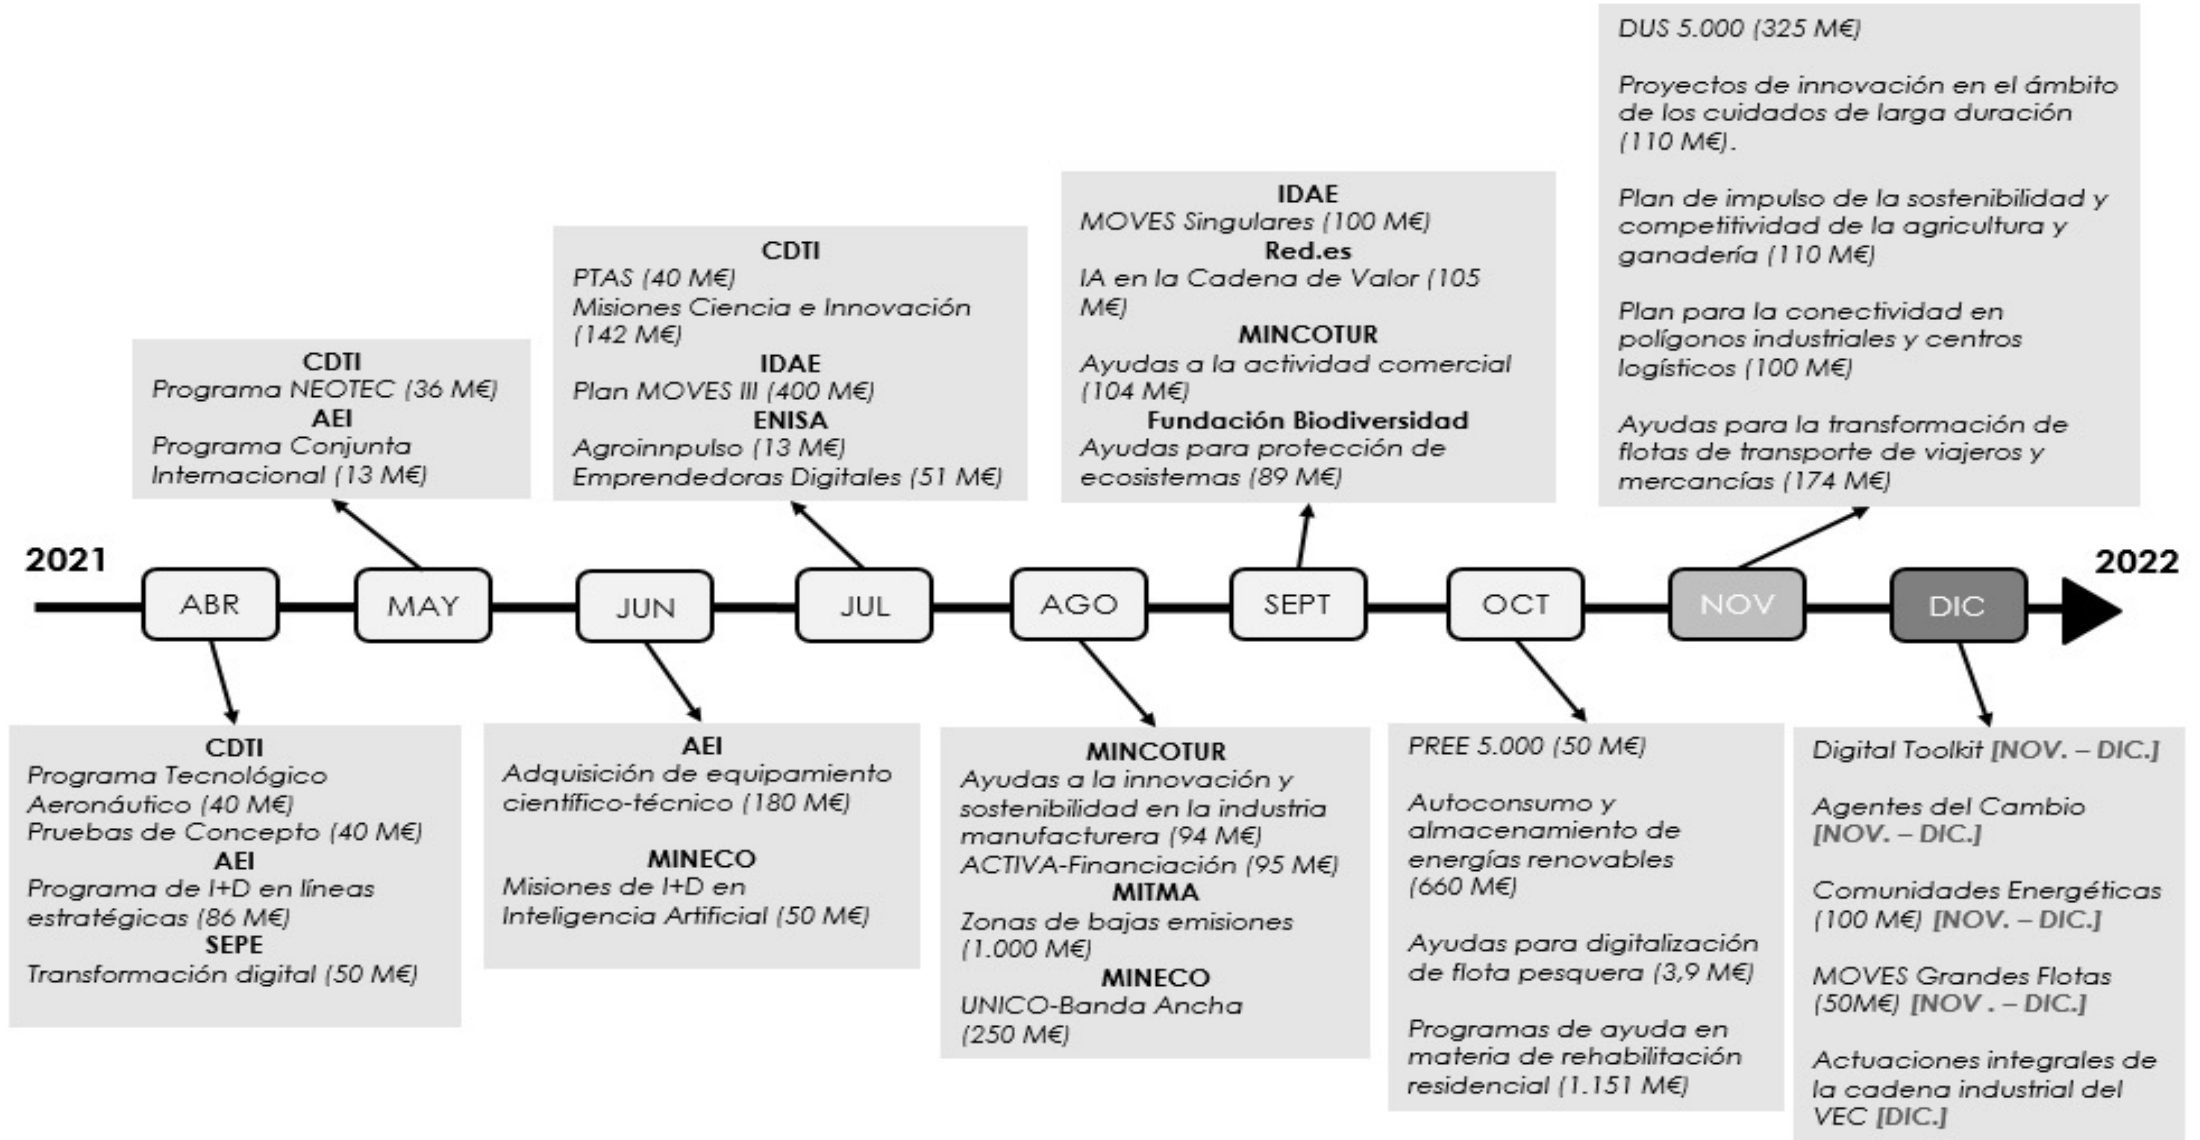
DUS 5.000 (325 M€)

Proyectos de innovación en el ámbito de los cuidados de larga duración (110 M€).

Plan de impulso de la sostenibilidad y competitividad de la agricultura y ganadería (110 M€)

Plan para la conectividad en polígonos industriales y centros logísticos (100 M€)

Ayudas para la transformación de flotas de transporte de viajeros y mercancías (174 M€)

CDTI
Programa NEOTEC (36 M€)
AEI
Programa Conjunta Internacional (13 M€)

CDTI
PTAS (40 M€)
Misiones Ciencia e Innovación (142 M€)
IDAE
Plan MOVES III (400 M€)
ENISA
Agroinnpulso (13 M€)
Emprendedoras Digitales (51 M€)

IDAE
MOVES Singulares (100 M€)
Red.es
IA en la Cadena de Valor (105 M€)
MINCOTUR
Ayudas a la actividad comercial (104 M€)
Fundación Biodiversidad
Ayudas para protección de ecosistemas (89 M€)

2021

ABR

MAY

JUN

JUL

AGO

SEPT

OCT

NOV

DIC

2022

CDTI
Programa Tecnológico Aeronáutico (40 M€)
Pruebas de Concepto (40 M€)
AEI
Programa de I+D en líneas estratégicas (86 M€)
SEPE
Transformación digital (50 M€)

AEI
Adquisición de equipamiento científico-técnico (180 M€)

MINECO
Misiones de I+D en Inteligencia Artificial (50 M€)

MINCOTUR
Ayudas a la innovación y sostenibilidad en la industria manufacturera (94 M€)
ACTIVA-Financiación (95 M€)
MITMA
Zonas de bajas emisiones (1.000 M€)
MINECO
UNICO-Banda Ancha (250 M€)

PREE 5.000 (50 M€)

Autoconsumo y almacenamiento de energías renovables (660 M€)

Ayudas para digitalización de flota pesquera (3,9 M€)

Programas de ayuda en materia de rehabilitación residencial (1.151 M€)

Digital Toolkit [NOV. – DIC.]

Agentes del Cambio [NOV. – DIC.]

Comunidades Energéticas (100 M€) [NOV. – DIC.]

MOVES Grandes Flotas (50M€) [NOV . – DIC.]

Actuaciones integrales de la cadena industrial del VEC [DIC.]